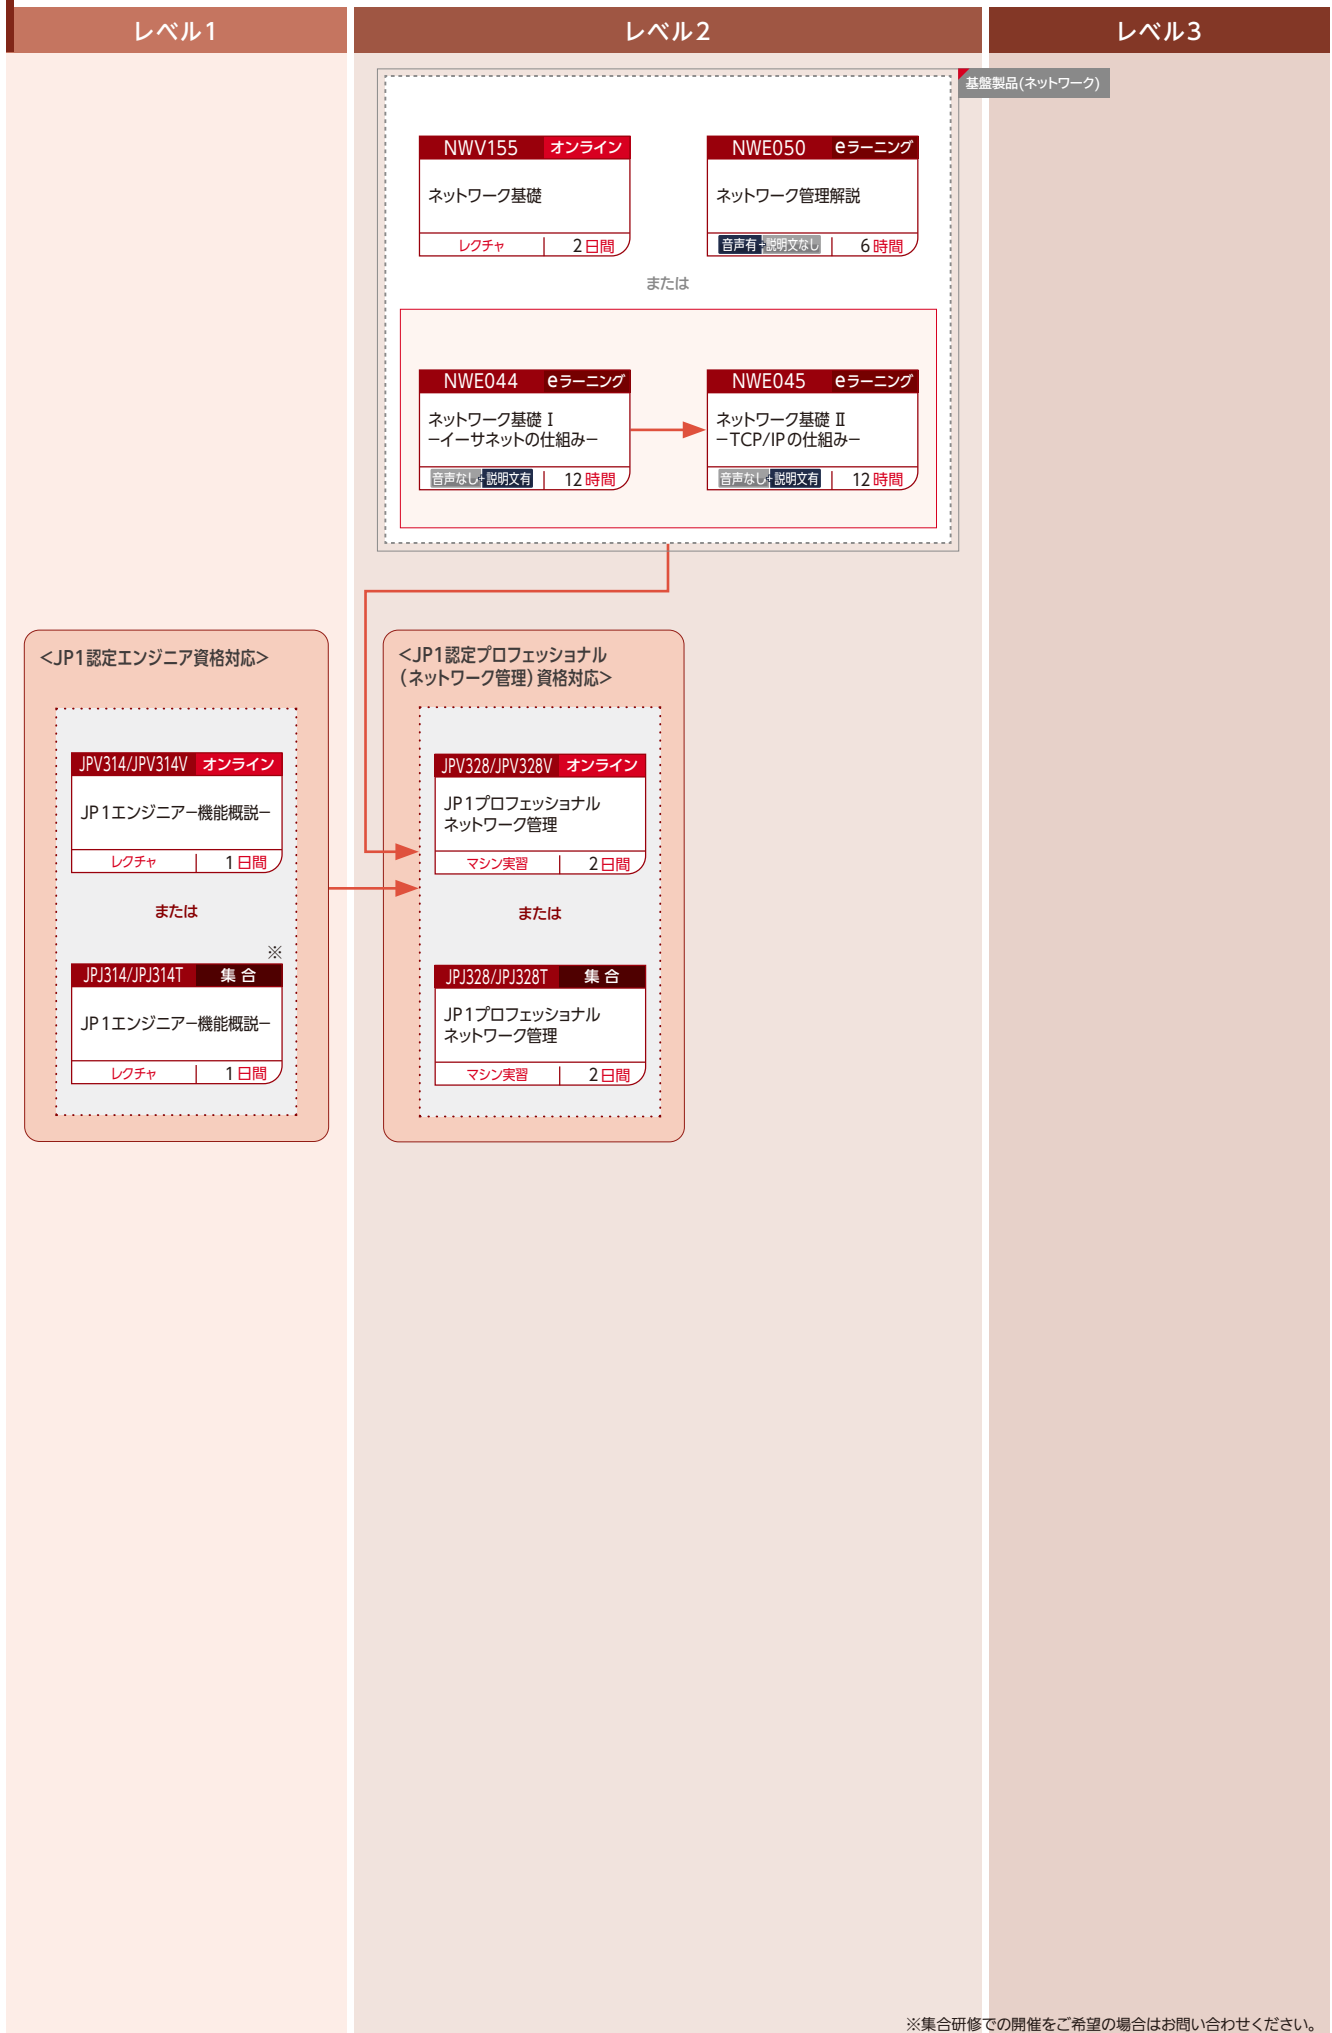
レベル1

レベル2

レベル3

基盤製品(ネットワーク)

NWV155 オンライン
ネットワーク基礎
レクチャ | 2日間

NWE050 eラーニング
ネットワーク管理解説
音声有・説明文なし | 6時間

または

NWE044 eラーニング
ネットワーク基礎 I
ーイーサネットの仕組みー
音声なし・説明文有 | 12時間

NWE045 eラーニング
ネットワーク基礎 II
ーTCP/IPの仕組みー
音声なし・説明文有 | 12時間

<JP1認定エンジニア資格対応>

JPV314/JPV314V オンライン
JP1エンジニアー機能概説ー
レクチャ | 1日間

または

※

JPJ314/JPJ314T 集合
JP1エンジニアー機能概説ー
レクチャ | 1日間

<JP1認定プロフェッショナル (ネットワーク管理) 資格対応>

JPV328/JPV328V オンライン
JP1プロフェッショナル ネットワーク管理
マシン実習 | 2日間

または

JPJ328/JPJ328T 集合
JP1プロフェッショナル ネットワーク管理
マシン実習 | 2日間

※集合研修での開催をご希望の場合はお問い合わせください。